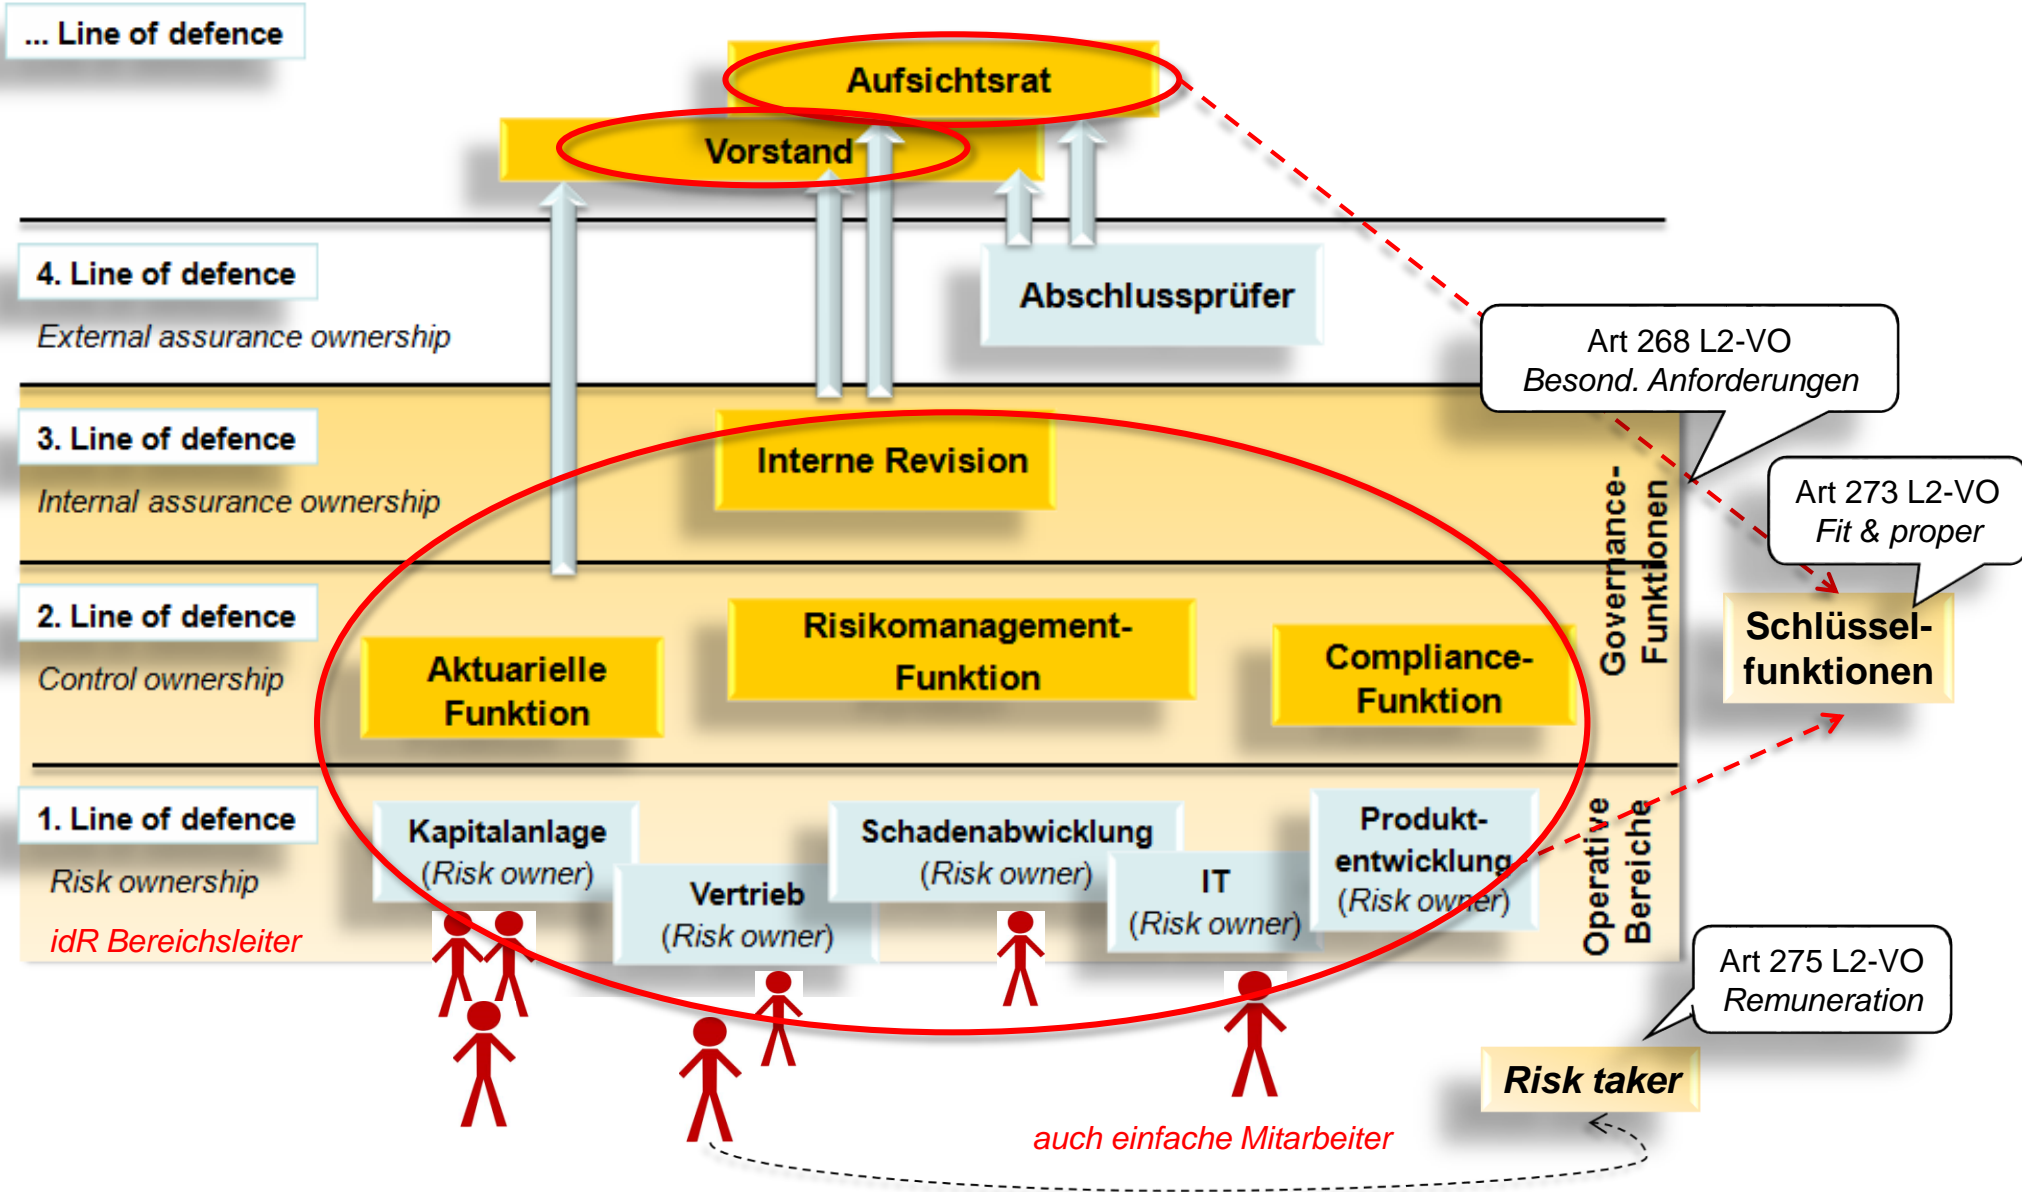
... Line of defence

Aufsichtsrat

Vorstand

4. Line of defence

External assurance ownership

Abschlussprüfer

Art 268 L2-VO
Besond. Anforderungen

3. Line of defence

Internal assurance ownership

Interne Revision

Art 273 L2-VO
Fit & proper

Governance-Funktionen

Schlüssel-funktionen

2. Line of defence

Control ownership

Aktuarielle Funktion

Risikomanagement-Funktion

Compliance-Funktion

1. Line of defence

Risk ownership

idR Bereichsleiter

Kapitalanlage
(Risk owner)

Vertrieb
(Risk owner)

Schadenabwicklung
(Risk owner)

IT
(Risk owner)

Produkt-entwicklung
(Risk owner)

Operative Bereiche

Art 275 L2-VO
Remuneration

Risk taker

auch einfache Mitarbeiter